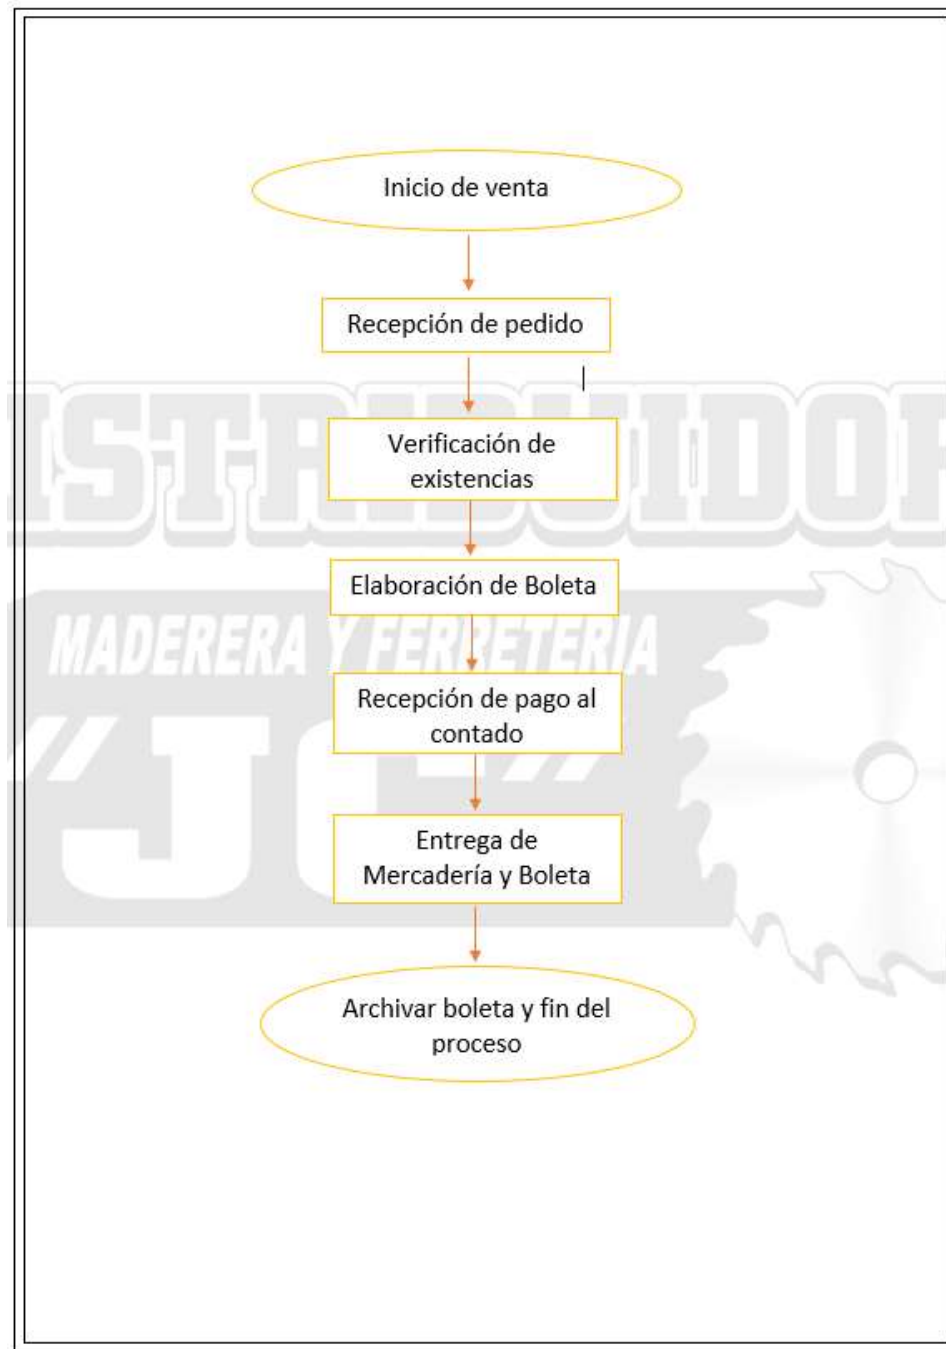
Inicio de venta

Recepción de pedido

Verificación de existencias

Elaboración de Boleta

Recepción de pago al contado

Entrega de Mercadería y Boleta

Archivar boleta y fin del proceso

ISTRIBUIDOR

MADERERA Y FERRETERIA

"JC"